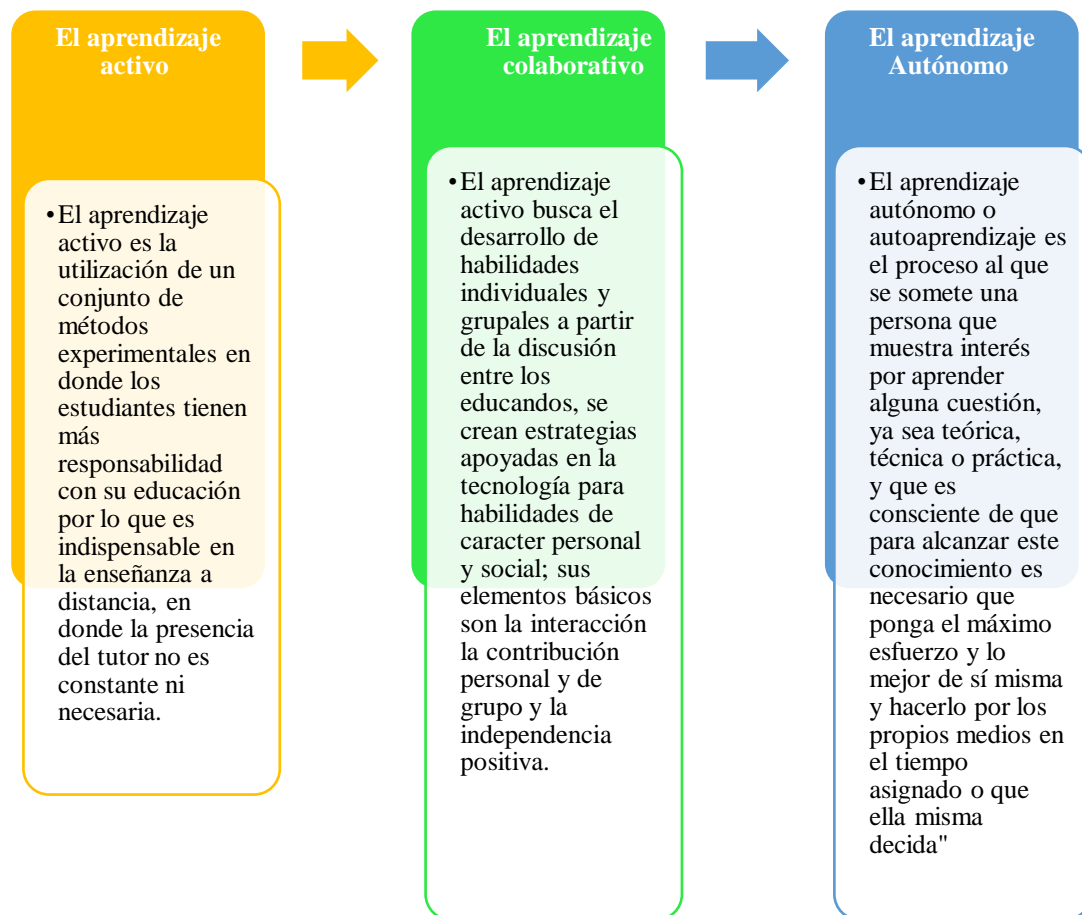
El aprendizaje activo

•El aprendizaje activo es la utilización de un conjunto de métodos experimentales en donde los estudiantes tienen más responsabilidad con su educación por lo que es indispensable en la enseñanza a distancia, en donde la presencia del tutor no es constante ni necesaria.

El aprendizaje colaborativo

•El aprendizaje activo busca el desarrollo de habilidades individuales y grupales a partir de la discusión entre los educandos, se crean estrategias apoyadas en la tecnología para habilidades de caracter personal y social; sus elementos básicos son la interacción la contribución personal y de grupo y la independencia positiva.

El aprendizaje Autónomo

•El aprendizaje autónomo o autoaprendizaje es el proceso al que se somete una persona que muestra interés por aprender alguna cuestión, ya sea teórica, técnica o práctica, y que es consciente de que para alcanzar este conocimiento es necesario que ponga el máximo esfuerzo y lo mejor de sí misma y hacerlo por los propios medios en el tiempo asignado o que ella misma decida"